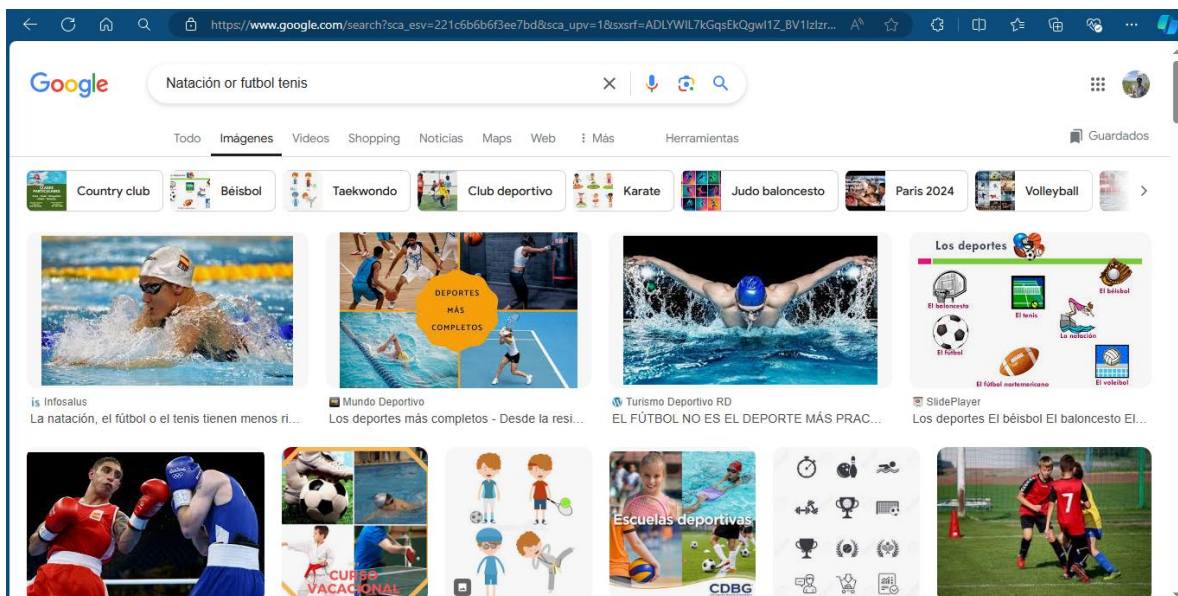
https://www.google.com/search?sca_esv=221c6b6b6f3ee7bd&sca_upv=1&sxsrf=ADLYWIL7kGqsEkQgwl1Z_BV1lzlzr...

Google

Natación or futbol tenis

Todo Imágenes Videos Shopping Noticias Maps Web ⋮ Más Herramientas

Guardados

Country club
Béisbol
Taekwondo
Club deportivo
Karate
Judo baloncesto
Paris 2024
Volleyball

Infosalus
La natación, el fútbol o el tenis tienen menos ri...

DEPORTES MÁS COMPLETOS
Mundo Deportivo
Los deportes más completos - Desde la resi...

Turismo Deportivo RD
EL FÚTBOL NO ES EL DEPORTE MÁS PRAC...

Los deportes
El baloncesto
El tenis
El béisbol
La natación
El fútbol
El fútbol norteamericano
El voleibol
SlidePlayer
Los deportes El béisbol El baloncesto El...

CURSO VACACIONAL

Escuelas deportivas
CDBG